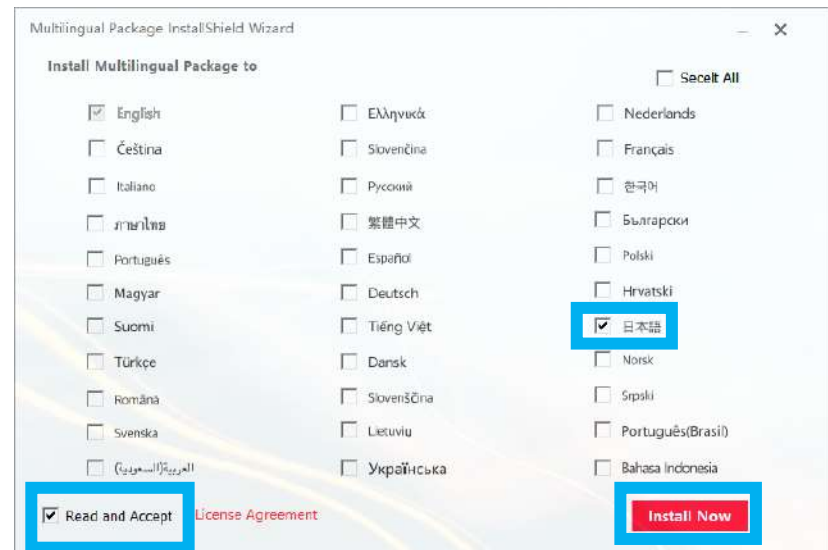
Multilingual Package InstallShield Wizard

Install Multilingual Package to

Secelt All

English
Čeština
Italiano
ภาษาไทย
Português
Magyar
Suomi
Türkçe
Română
Svenska
العربية(السعودية)

Ελληνικά
Slovenčina
Русский
繁體中文
Español
Deutsch
Tiếng Việt
Dansk
Slovenščina
Lietuvių
Українська

Nederlands
Français
한국어
Български
Polski
Hrvatski
日本語
Norsk
Srpski
Português(Brasil)
Bahasa Indonesia

Read and Accept License Agreement

Install Now